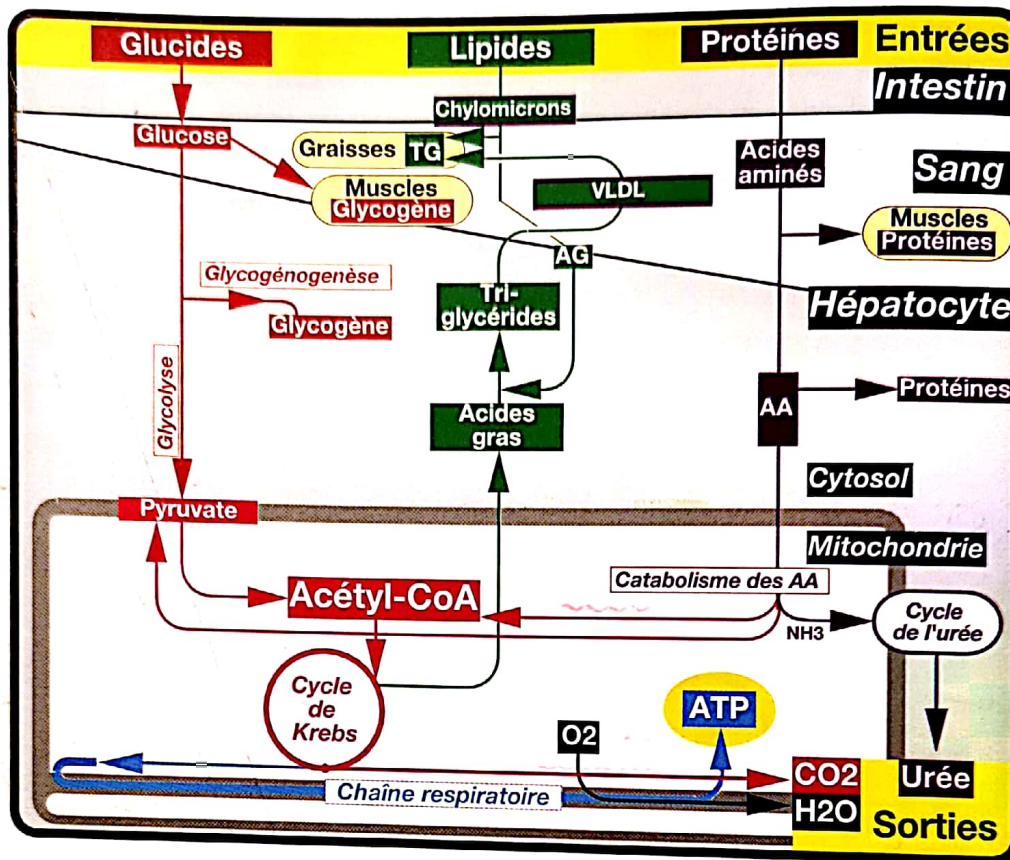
Glucides
Lipides
Protéines
Entrées
Intestin
Chylomicrons
Glucose
Graisses TG
Acides aminés
Sang
Muscles Glycogène
VLDL
Muscles Protéines
AG
Glycogénogenèse
Tri-glycérides
Hépatocyte
Glycogène
Glycolyse
AA
Protéines
Acides gras
Cytosol
Pyruvate
Mitochondrie
Catabolisme des AA
Acétyl-CoA
NH3
Cycle de l'urée
Cycle de Krebs
ATP
O2
CO2
Urée
Chaîne respiratoire
H2O
Sorties